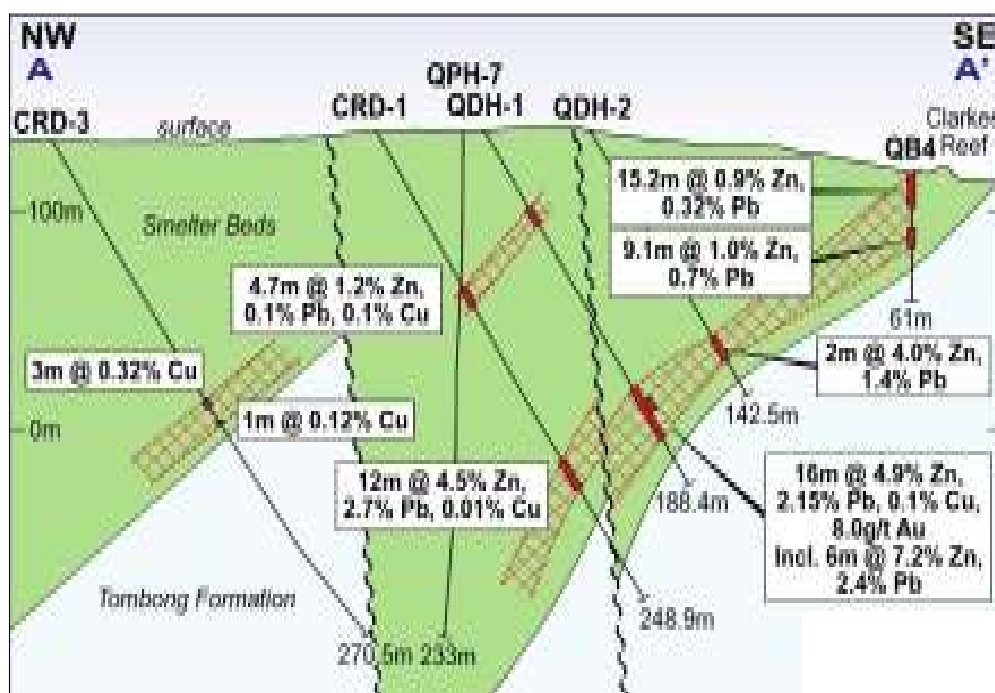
NW
A

SE
A'

QPH-7

CRD-3

CRD-1

QDH-1

QDH-2

surface

Clarkes Reef

QB4

15.2m @ 0.9% Zn, 0.32% Pb

100m

Smelter Beds

9.1m @ 1.0% Zn, 0.7% Pb

4.7m @ 1.2% Zn, 0.1% Pb, 0.1% Cu

61m

3m @ 0.32% Cu

2m @ 4.0% Zn, 1.4% Pb

142.5m

0m

1m @ 0.12% Cu

12m @ 4.5% Zn, 2.7% Pb, 0.01% Cu

188.4m

16m @ 4.9% Zn, 2.15% Pb, 0.1% Cu, 8.0g/t Au
Incl. 6m @ 7.2% Zn, 2.4% Pb

Tombong Formation

248.9m

270.5m

233m